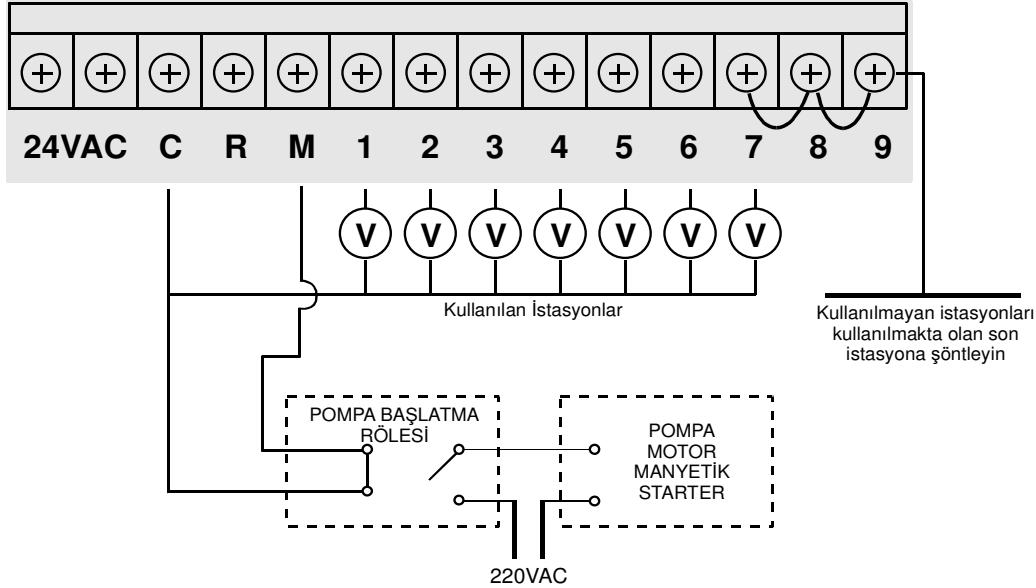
24VAC C R M 1 2 3 4 5 6 7 8 9

V V V V V V V

Kullanılan İstasyonlar

Kullanılmayan istasyonları kullanılmakta olan son istasyona şöntleyin

POMPA BAŞLATMA RÖLESİ

POMPA MOTOR MANYETİK STARTER

220VAC